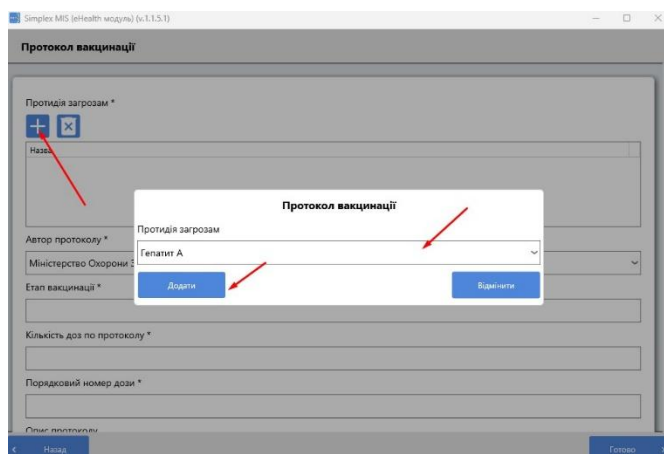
Simplex MIS (eHealth модуль) (v.1.1.5.1)

Протокол вакцинації

Протидія загрозам *

Назв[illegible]

Автор протоколу *

Міністерство Охорони З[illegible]

Етап вакцинації *

Кількість доз по протоколу *

Порядковий номер дози *

Опис протоколу

Протокол вакцинації

Протидія загрозам

Гепатит А

Додати

Відмінити

Назад

Готово